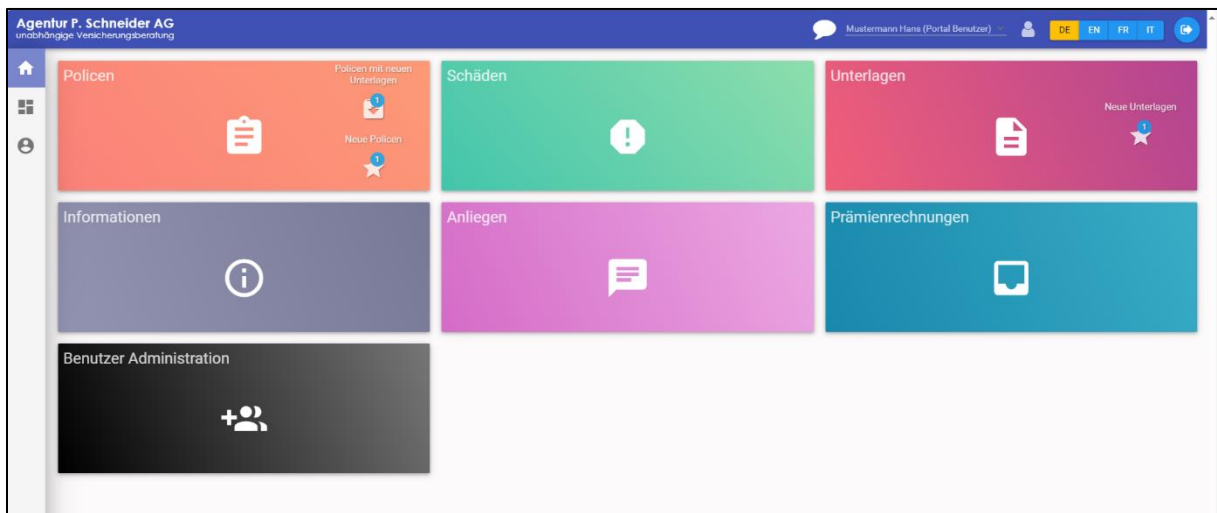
Agentur P. Schneider AG
unabhängige Versicherungsberatung

Mustermann Hans (Portal Benutzer)

DE EN FR IT

Policen

Policen mit neuen Unterlagen

1

Neue Policen

1

Schäden

Unterlagen

Neue Unterlagen

1

Informationen

Anliegen

Prämienrechnungen

Benutzer Administration